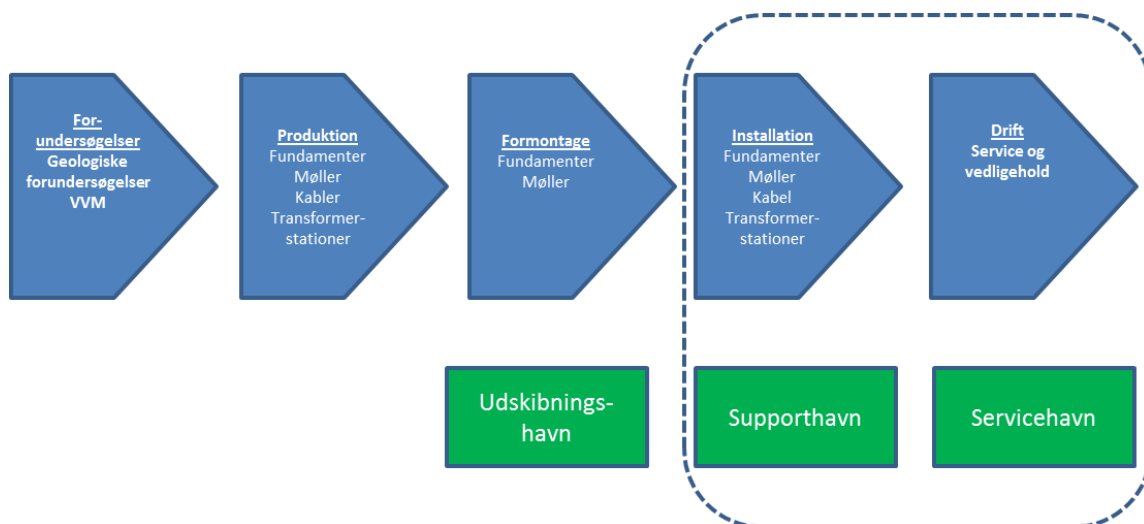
Forundersøgelser
Geologiske forundersøgelser
VVM

Produktion
Fundamenter
Møller
Kabler
Transformerstationer

Formontage
Fundamenter
Møller

Installation
Fundamenter
Møller
Kabel
Transformerstationer

Drift
Service og vedligehold

Udskibningshavn

Supporthavn

Servicehavn